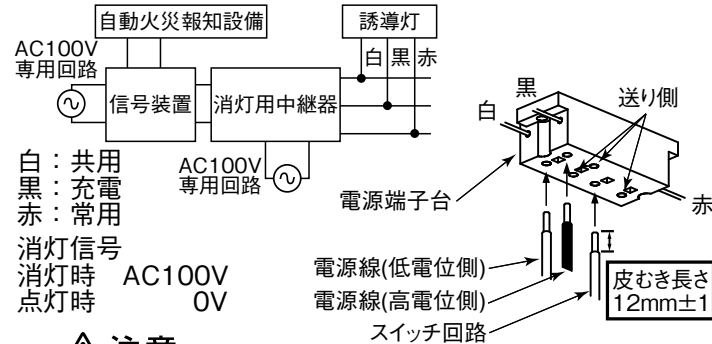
自動火災報知設備

誘導灯

AC100V
専用回路

白 黒 赤

信号装置

消灯用中継器

黒

送り側

白

白：共用
黒：充電
赤：常用

AC100V
専用回路

電源端子台

赤

消灯信号
消灯時　AC100V
点灯時　0V

電源線(低電位側)

電源線(高電位側)

スイッチ回路

皮むき長さ
12mm±1

注意